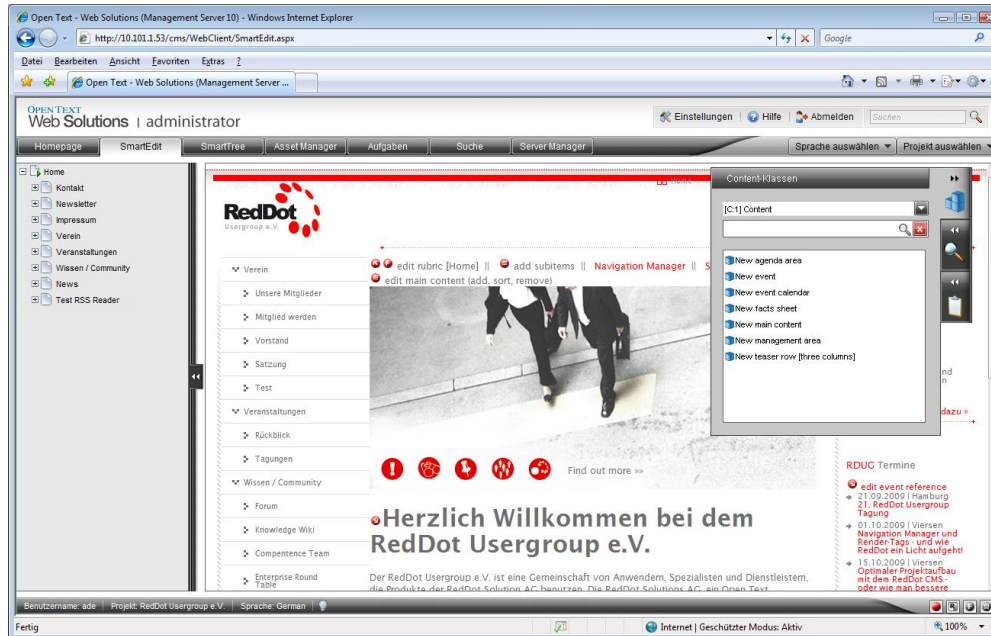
Open Text - Web Solutions (Management Server 10) - Windows Internet Explorer

http://10.101.1.53/cms/WebClient/SmartEdit.aspx

Google

Datei Bearbeiten Ansicht Favoriten Extras ?

Open Text - Web Solutions (Management Server ...

OPEN TEXT
Web Solutions | administrator

Einstellungen | Hilfe | Abmelden

Suchen

Homepage SmartEdit SmartTree Asset Manager Aufgaben Suche Server Manager

Sprache auswählen ▾ Projekt auswählen ▾

Home
Kontakt
Newsletter
Impressum
Verein
Veranstaltungen
Wissen / Community
News
Test RSS Reader

Home

RedDot
Usergroup e.V.

edit rubric [Home] || add subitems || Navigation Manager || S
edit main content (add, sort, remove)

Verein
Unsere Mitglieder
Mitglied werden
Vorstand
Satzung
Test
Veranstaltungen
Rückblick
Tagungen
Wissen / Community
Forum
Knowledge Wiki
Compentence Team
Enterprise Round Table

Find out more >>

Herzlich Willkommen bei dem RedDot Usergroup e.V.

Der RedDot Usergroup e.V. ist eine Gemeinschaft von Anwendern, Spezialisten und Dienstleistern, die Produkte der RedDot Solution AG benutzen. Die RedDot Solutions AG, ein Open Text

Content-Klassen

[C:1] Content

New agenda area
New event
New event calendar
New facts sheet
New main content
New management area
New teaser row [three columns]

nd
n
dazu »

RDUG Termine

edit event reference
21.09.2009 | Hamburg
21. RedDot Usergroup Tagung
01.10.2009 | Viersen
Navigation Manager und Render-Tags - wie we RedDot ein Licht aufgeht!
15.10.2009 | Viersen
Optimaler Projektaufbau mit dem RedDot CMS - oder wie man bessere

Benutzername: ade | Projekt: RedDot Usergroup e.V. | Sprache: German |

Fertig

Internet | Geschützter Modus: Aktiv

100%